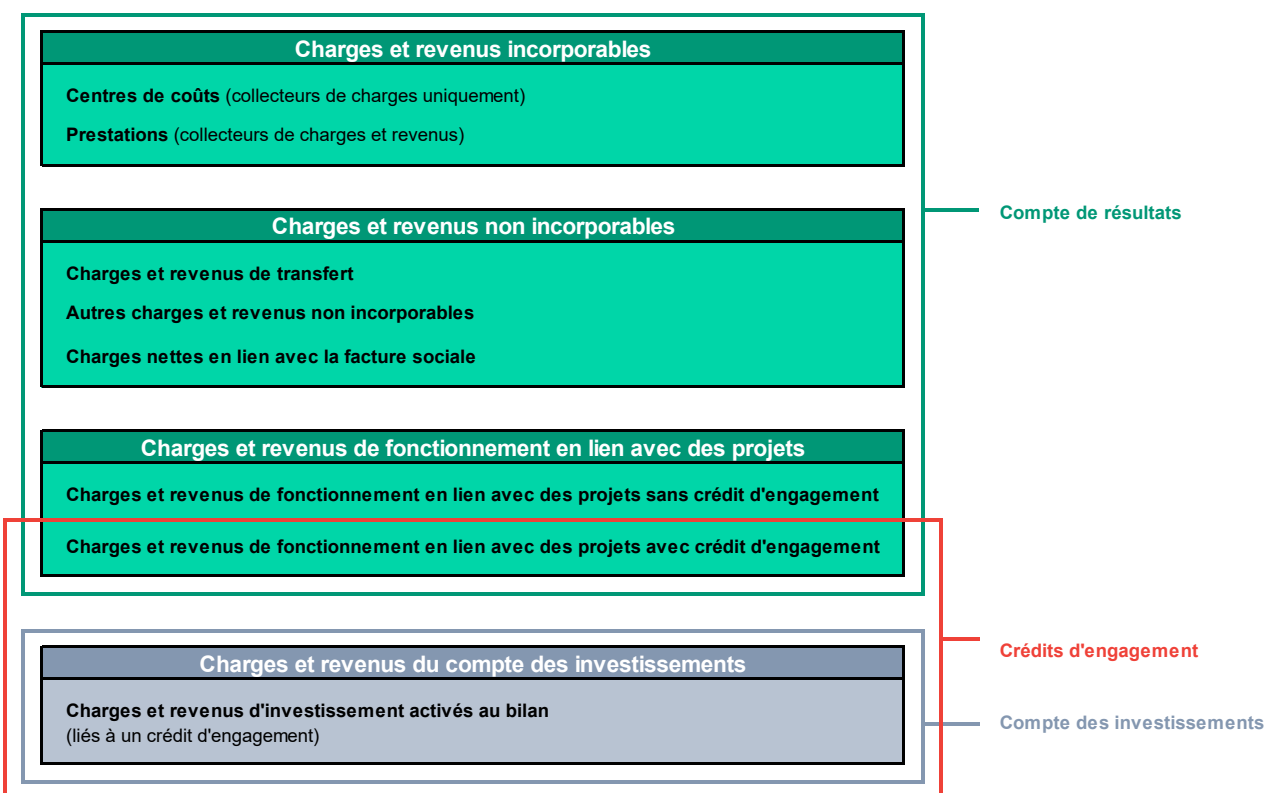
Charges et revenus incorporables

Centres de coûts (collecteurs de charges uniquement)

Prestations (collecteurs de charges et revenus)

Charges et revenus non incorporables

Charges et revenus de transfert

Autres charges et revenus non incorporables

Charges nettes en lien avec la facture sociale

Charges et revenus de fonctionnement en lien avec des projets

Charges et revenus de fonctionnement en lien avec des projets sans crédit d'engagement

Charges et revenus de fonctionnement en lien avec des projets avec crédit d'engagement

Charges et revenus du compte des investissements

Charges et revenus d'investissement activés au bilan
(liés à un crédit d'engagement)

Compte de résultats

Crédits d'engagement

Compte des investissements